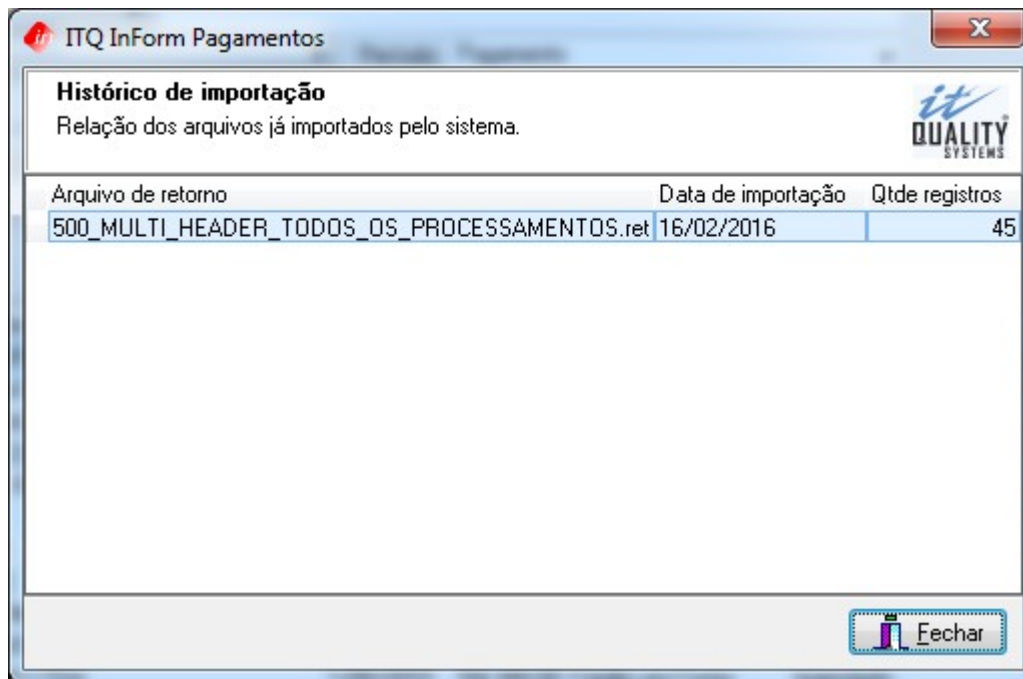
ITQ InForm Pagamentos

Histórico de importação
Relação dos arquivos já importados pelo sistema.

it QUALITY SYSTEMS

| Arquivo de retorno | Data de importação | Qtde registros |
|---|---|---|
| 500_MULTI_HEADER_TODOS_OS_PROCESSAMENTOS.ret | 16/02/2016 | 45 |

Fechar